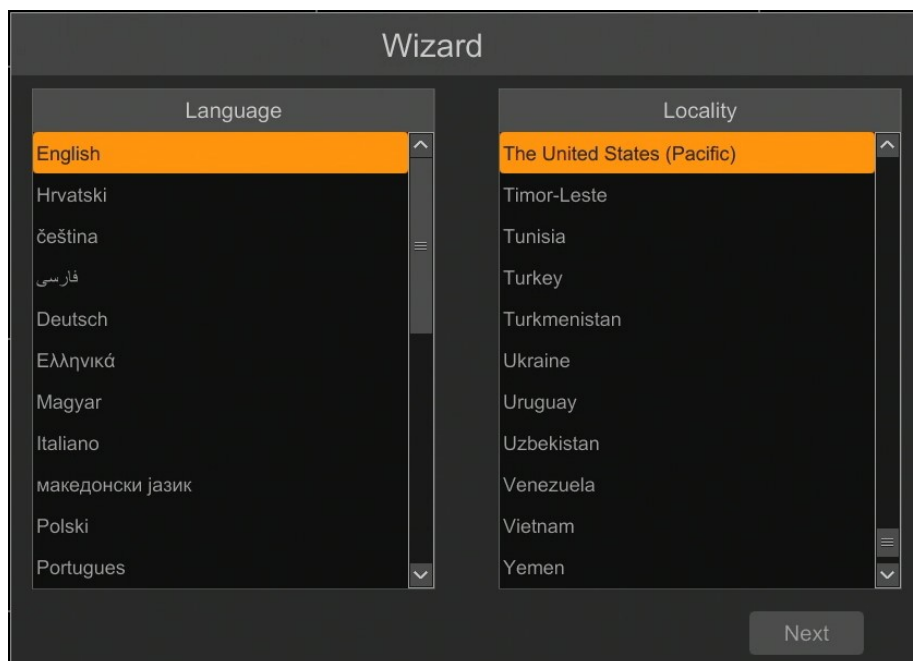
Wizard

Language

English
Hrvatski
čeština
فارسی
Deutsch
Ελληνικά
Magyar
Italiano
македонски јазик
Polski
Portugues

Locality

The United States (Pacific)
Timor-Leste
Tunisia
Turkey
Turkmenistan
Ukraine
Uruguay
Uzbekistan
Venezuela
Vietnam
Yemen

Next